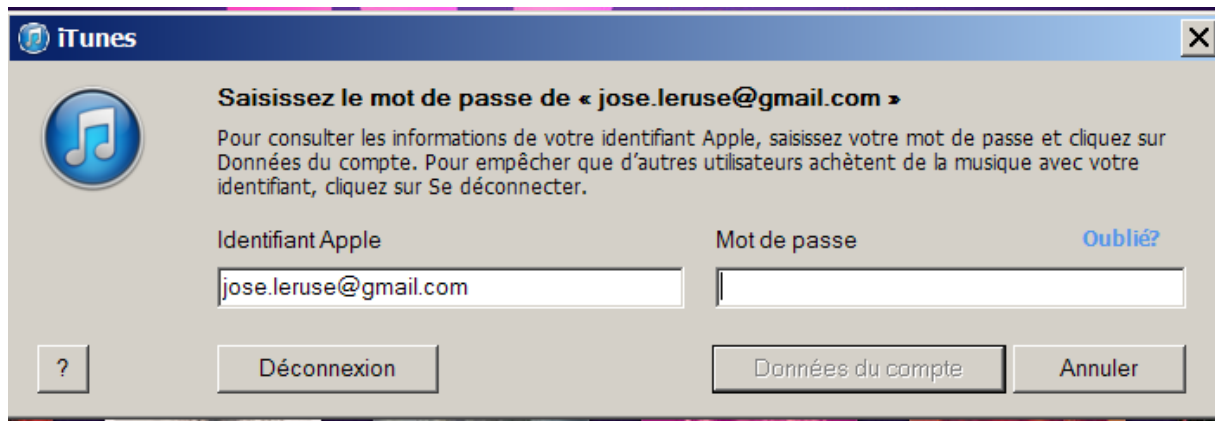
iTunes

Saisissez le mot de passe de « jose.leruse@gmail.com »

Pour consulter les informations de votre identifiant Apple, saisissez votre mot de passe et cliquez sur Données du compte. Pour empêcher que d’autres utilisateurs achètent de la musique avec votre identifiant, cliquez sur Se déconnecter.

Identifiant Apple

jose.leruse@gmail.com

Mot de passe

Oublié?

?

Déconnexion

Données du compte

Annuler